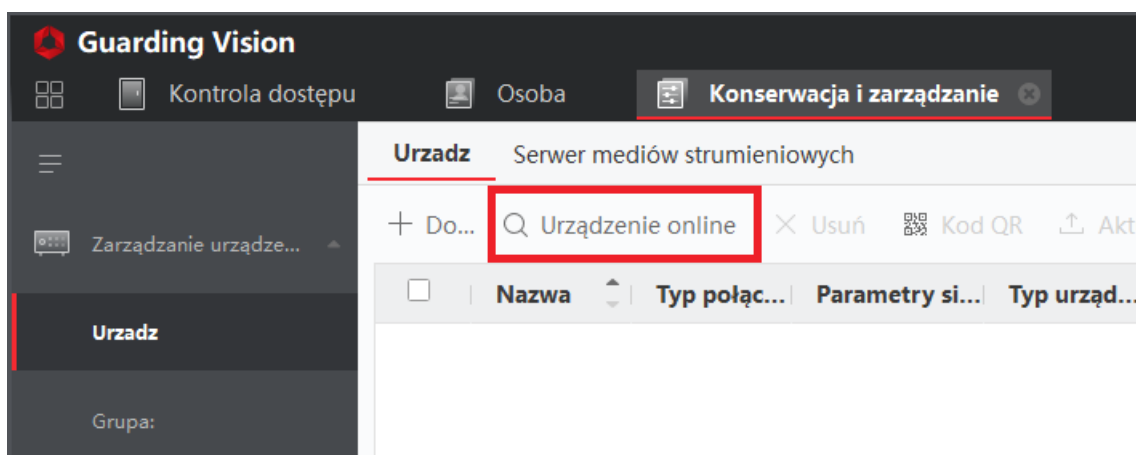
Guarding Vision

Kontrola dostępu

Osoba

Konserwacja i zarządzanie

Zarządzanie urządze...

Urzadz

Grupa:

Urzadz

Serwer mediów strumieniowych

+ Do...

Urządzenie online

Usuń

Kod QR

Akt

| Nazwa | Typ połąc... | Parametry si... | Typ urząd... |
|---|---|---|---|